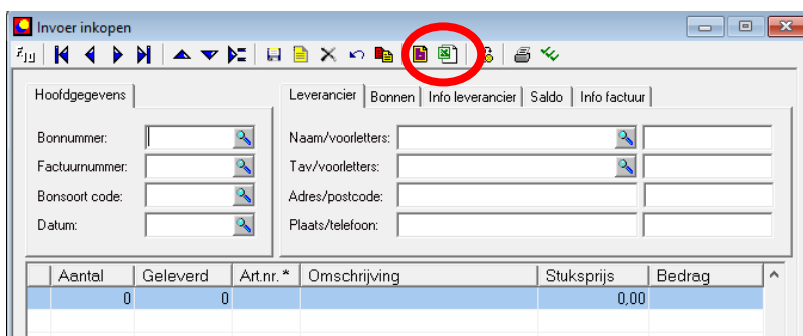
Invoer inkopen

Hoofdgegevens

Bonnummer:
Factuurnummer:
Bonsoort code:
Datum:

Leverancier | Bonnen | Info leverancier | Saldo | Info factuur

Naam/voorletters:
Tav/voorletters:
Adres/postcode:
Plaats/telefoon:

| Aantal | Geleverd | Art.nr.* | Omschrijving | Stuksprijs | Bedrag |
|---|---|---|---|---|---|
| 0 | 0 | | | 0,00 | |